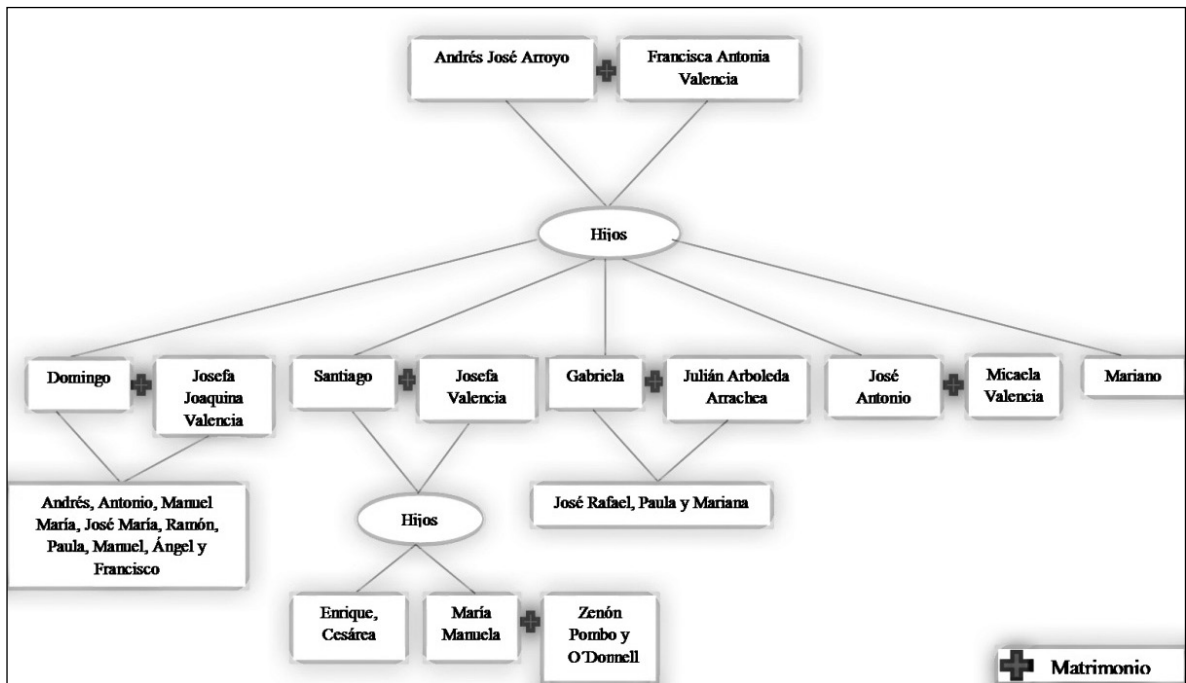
Andrés José Arroyo

Francisca Antonia Valencia

Hijos

Domingo

Josefa Joaquina Valencia

Santiago

Josefa Valencia

Gabriela

Julián Arboleda Arrachea

José Antonio

Micaela Valencia

Mariano

Andrés, Antonio, Manuel María, José María, Ramón, Paula, Manuel, Ángel y Francisco

Hijos

José Rafael, Paula y Mariana

Enrique, Cesárea

María Manuela

Zenón Pombo y O'Donnell

Matrimonio